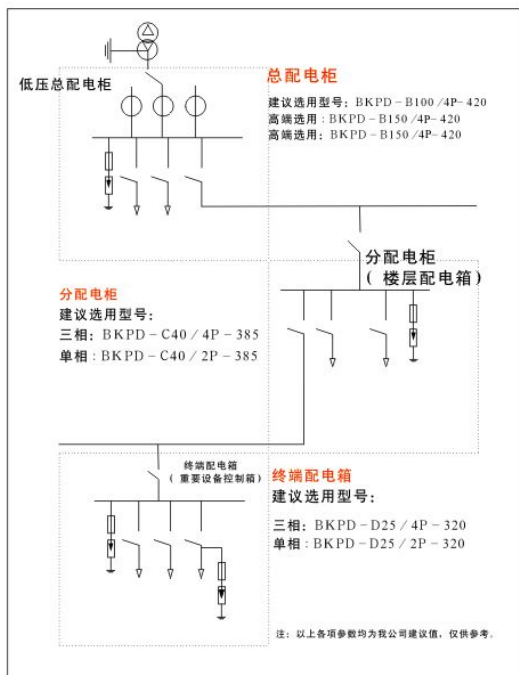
低压总配电柜

总配电柜

建议选用型号：BKPD－B100／4P－420
高端选用：BKPD－B150／4P－420
高端选用：BKPD－B150／4P－420

分配电柜
（楼层配电箱）

分配电柜
建议选用型号：
三相：BKPD－C40／4P－385
单相：BKPD－C40／2P－385

终端配电箱
（重要设备控制箱）

终端配电箱
建议选用型号：
三相：BKPD－D25／4P－320
单相：BKPD－D25／2P－320

注：以上各项参数均为我公司建议值，仅供参考。